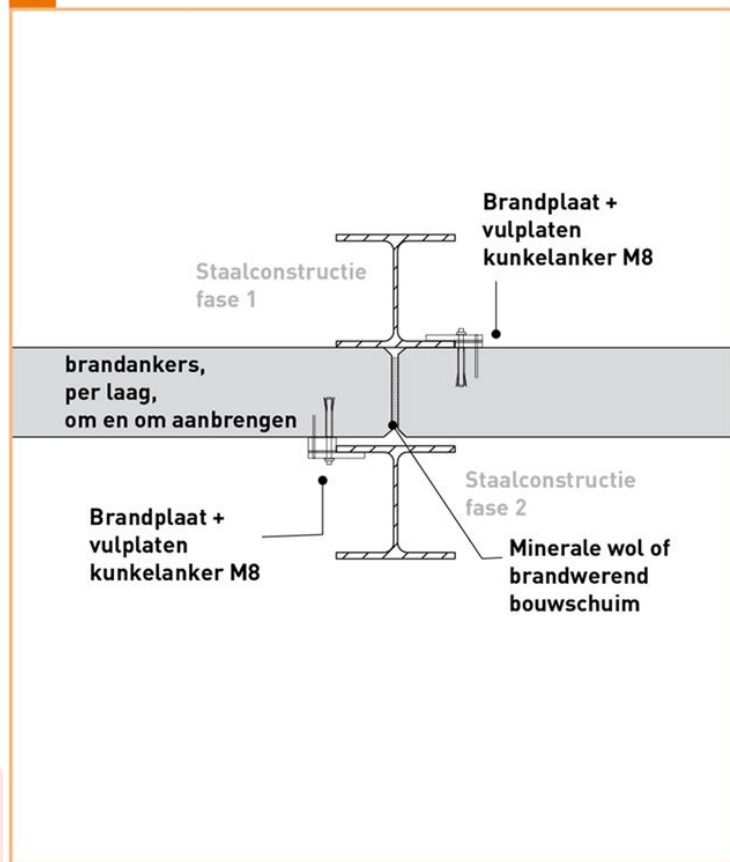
Brandplaat + vulplaten kunkelanker M8

Staalconstructie fase 1

brandankers, per laag, om en om aanbrengen

Staalconstructie fase 2

Brandplaat + vulplaten kunkelanker M8

Minerale wol of brandwerend bouwschuim